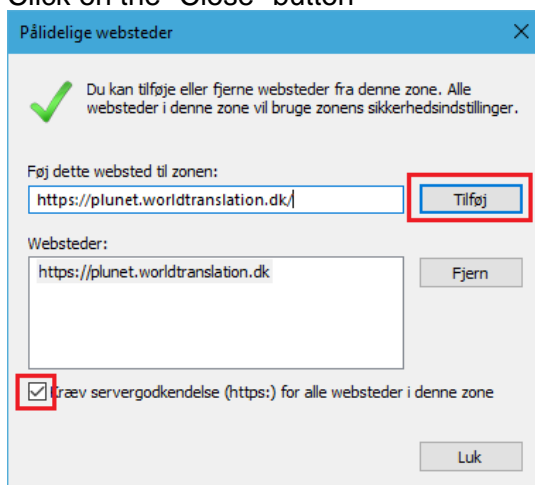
Click on the "Close" button

Pålidelige websteder

Du kan tilføje eller fjerne websteder fra denne zone. Alle websteder i denne zone vil bruge zonens sikkerhedsindstillinger.

Føj dette websted til zonen:

https://plunet.worldtranslation.dk/

Tilføj

Websteder:

https://plunet.worldtranslation.dk

Fjern

Kræv servergodkendelse (https:) for alle websteder i denne zone

Luk